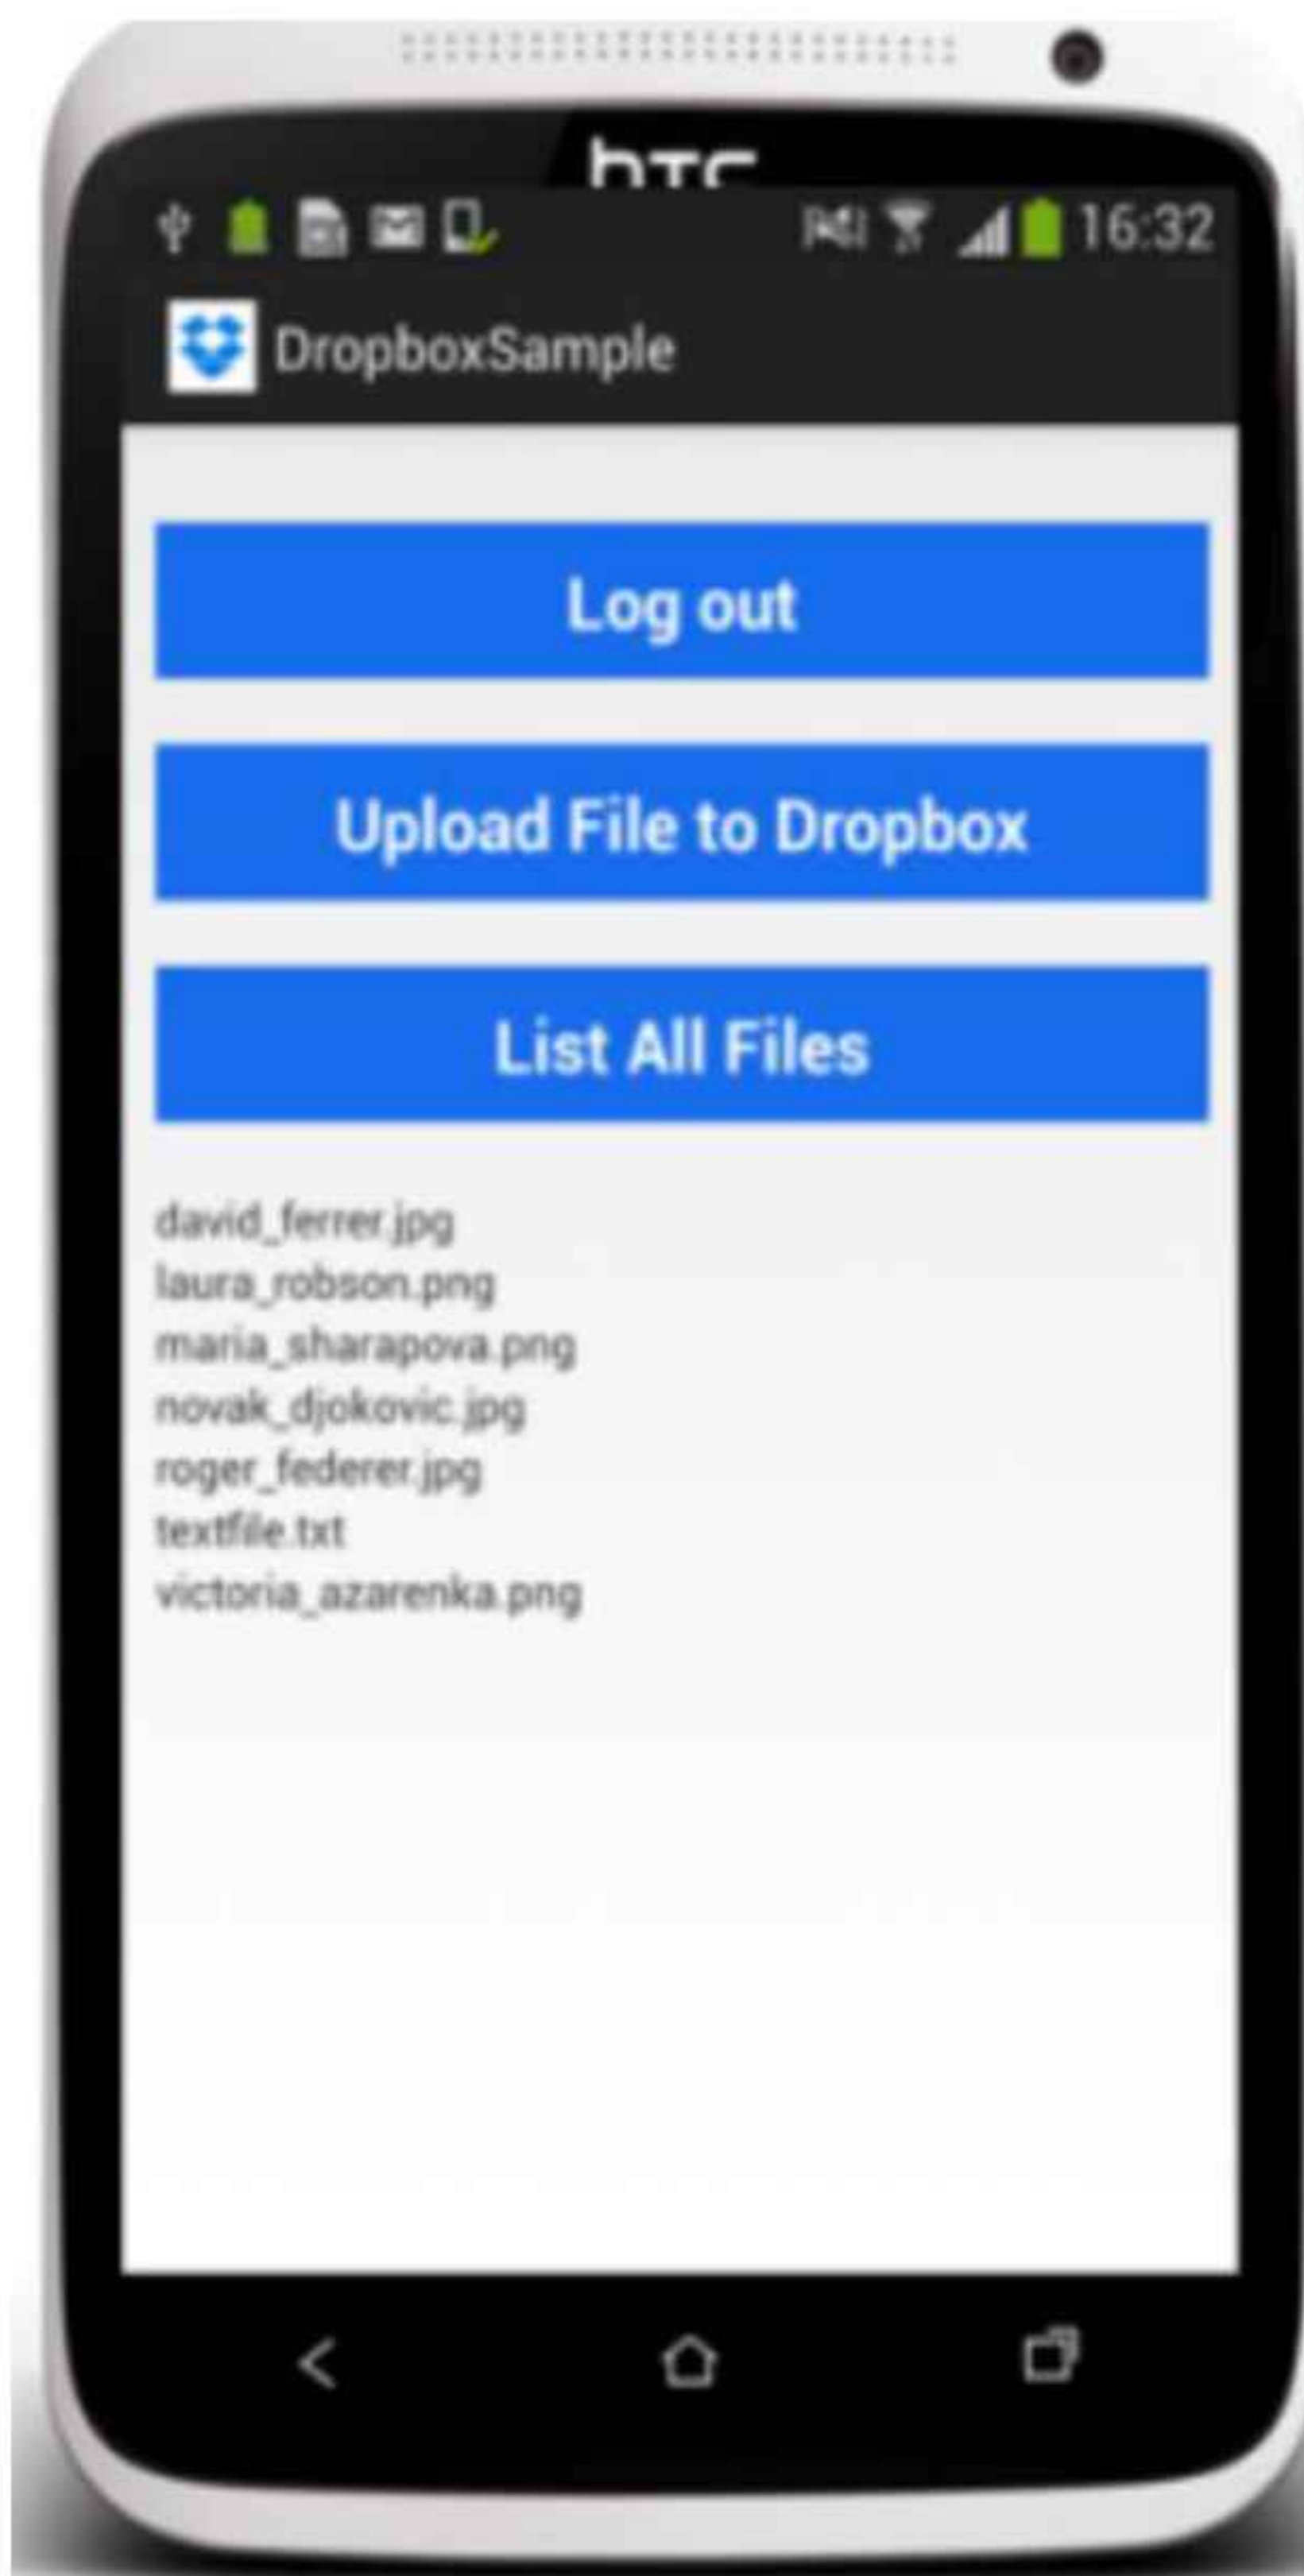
htc

16:32

DropboxSample

Log out

Upload File to Dropbox

List All Files

david_ferrer.jpg
laura_robson.png
maria_sharapova.png
novak_djokovic.jpg
roger_federer.jpg
textfile.txt
victoria_azarenka.png